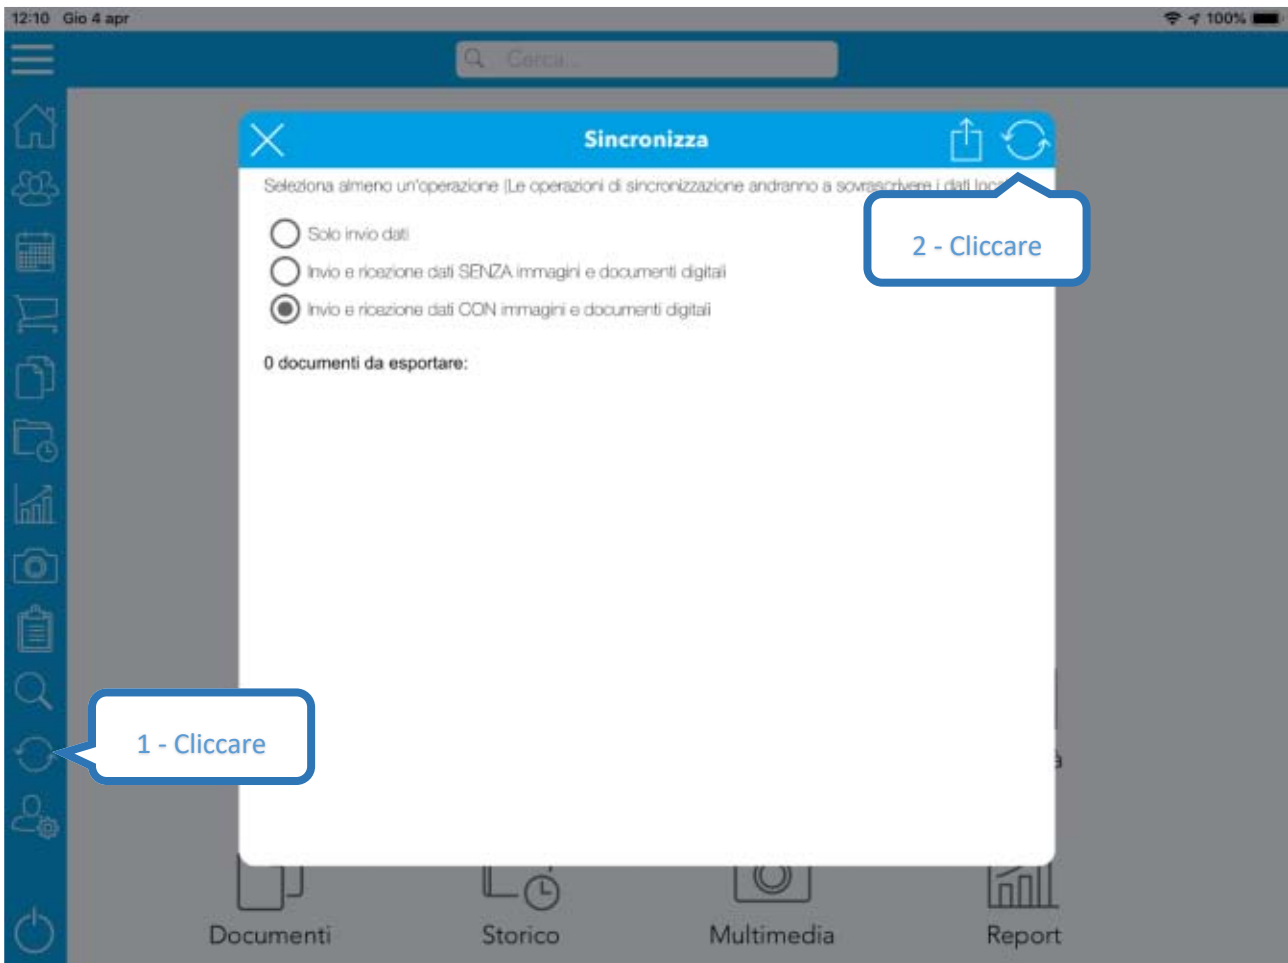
12:10 Gio 4 apr

100%

Cerca...

Sincronizza

Seleziona almeno un'operazione (Le operazioni di sincronizzazione andranno a sovrascrivere i dati loc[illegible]

Solo invio dati

Invio e ricezione dati SENZA immagini e documenti digitali

Invio e ricezione dati CON immagini e documenti digitali

0 documenti da esportare:

2 - Cliccare

1 - Cliccare

Documenti

Storico

Multimedia

Report